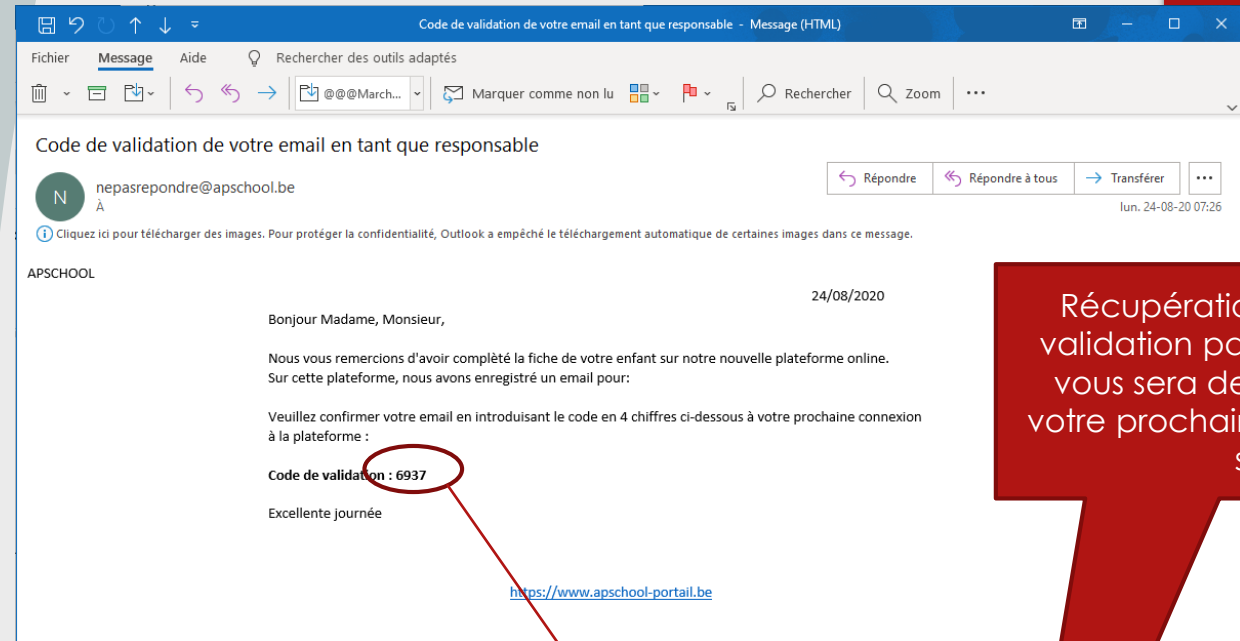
Code de validation de votre email en tant que responsable - Message (HTML)

Fichier Message Aide Rechercher des outils adaptés

@@@March... Marquer comme non lu Rechercher Zoom ...

Code de validation de votre email en tant que responsable

N nepasrepondre@apschool.be
À

Répondre Répondre à tous Transférer ...

lun. 24-08-20 07:26

Cliquez ici pour télécharger des images. Pour protéger la confidentialité, Outlook a empêché le téléchargement automatique de certaines images dans ce message.

APSCHOOL

24/08/2020

Bonjour Madame, Monsieur,

Nous vous remercions d'avoir complété la fiche de votre enfant sur notre nouvelle plateforme online.
Sur cette plateforme, nous avons enregistré un email pour:

Veuillez confirmer votre email en introduisant le code en 4 chiffres ci-dessous à votre prochaine connexion à la plateforme :

**Code de validation : 6937**

Excellente journée

https://www.apschool-portail.be

Récupératio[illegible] validation pa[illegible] vous sera de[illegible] votre prochai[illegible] s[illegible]